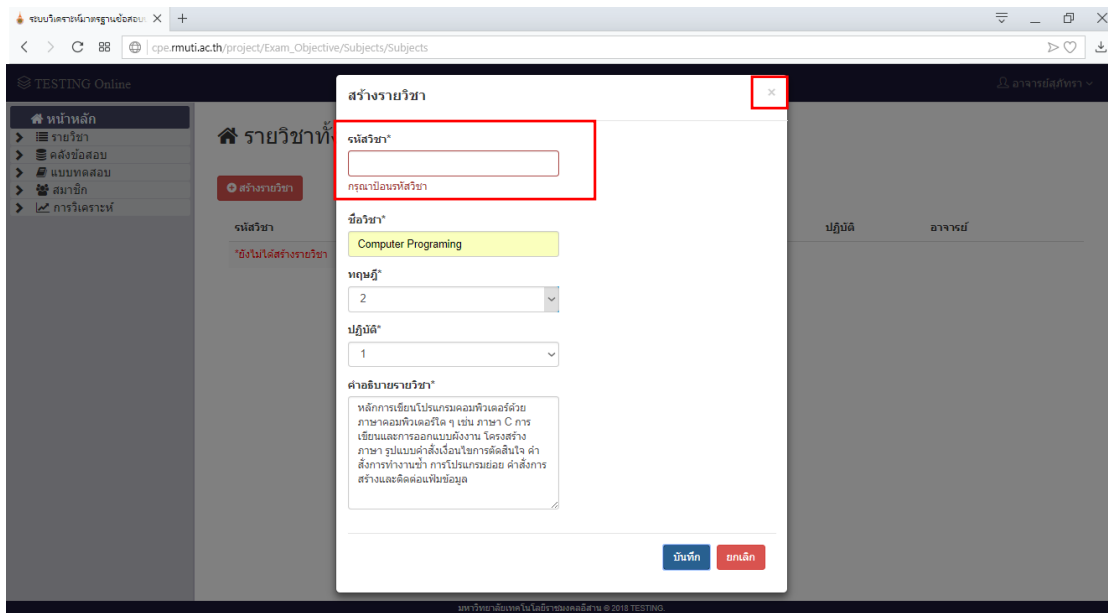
ระบบวิเคราะห์มาตรฐานข้อสอบ ×  +

cpe.rmuti.ac.th/project/Exam_Objective/Subjects/Subjects

TESTING Online

อาจารย์สุภัทรา

หน้าหลัก
รายวิชา
คลังข้อสอบ
แบบทดสอบ
สมาชิก
การวิเคราะห์

รายวิชาทั้ง

สร้างรายวิชา

รหัสวิชา

*ยังไม่ได้สร้างรายวิชา

ปฏิบัติ

อาจารย์

สร้างรายวิชา

×

รหัสวิชา*

กรุณาป้อนรหัสวิชา

ชื่อวิชา*

Computer Programing

ทฤษฎี*

2

ปฏิบัติ*

1

คำอธิบายรายวิชา*

หลักการเขียนโปรแกรมคอมพิวเตอร์ด้วยภาษาคอมพิวเตอร์ใด ๆ เช่น ภาษา C การเขียนและการออกแบบผังงาน โครงสร้างภาษา รูปแบบคำสั่งเงื่อนไขการตัดสินใจ คำสั่งการทำงานซ้ำ การโปรแกรมย่อย คำสั่งการสร้างและติดต่อแฟ้มข้อมูล

บันทึก

ยกเลิก

มหาวิทยาลัยเทคโนโลยีราชมงคลอีสาน © 2018 TESTING.